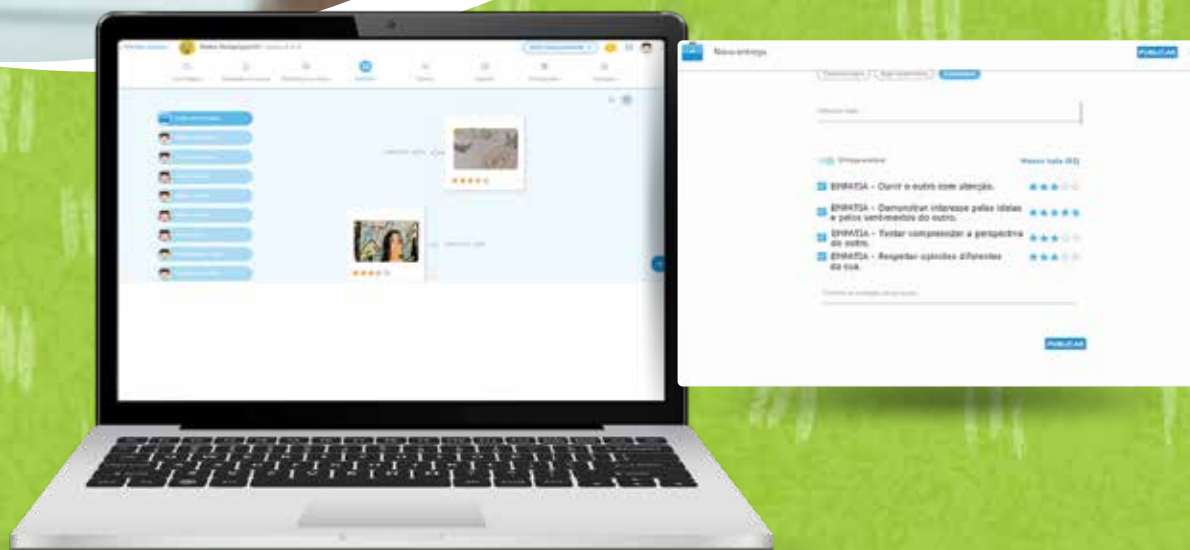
Nova entrega

PUBLICAR

EMPATIA - Ouvir o outro com atenção.

EMPATIA - Demonstrar interesse pelas ideias e pelos sentimentos do outro.

EMPATIA - Tentar compreender a perspectiva do outro.

EMPATIA - Respeitar opiniões diferentes da sua.

PUBLICAR